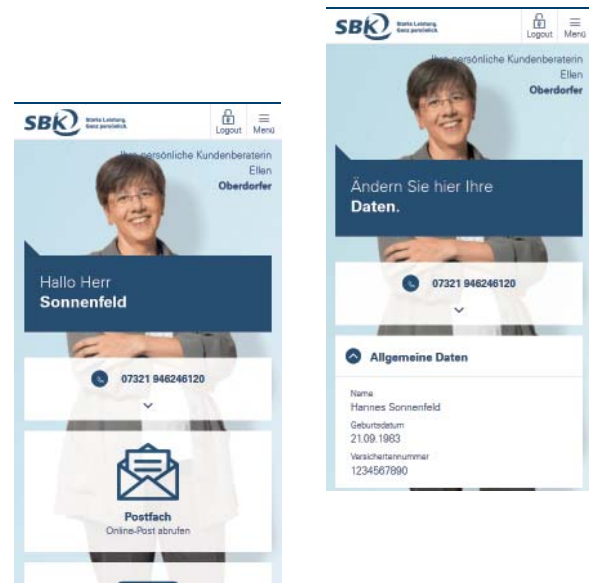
SBK Starke Leistung. Ganz persönlich.

Logout Menü

Ihre persönliche Kundenberaterin Ellen **Oberdorfer**

Hallo Herr **Sonnenfeld**

07321 946246120

Postfach
Online-Post abrufen

SBK Starke Leistung. Ganz persönlich.

Logout Menü

Ihre persönliche Kundenberaterin Ellen **Oberdorfer**

Ändern Sie hier Ihre **Daten.**

07321 946246120

Allgemeine Daten

Name
Hannes Sonnenfeld
Geburtsdatum
21.09.1983
Versichertennummer
1234567890